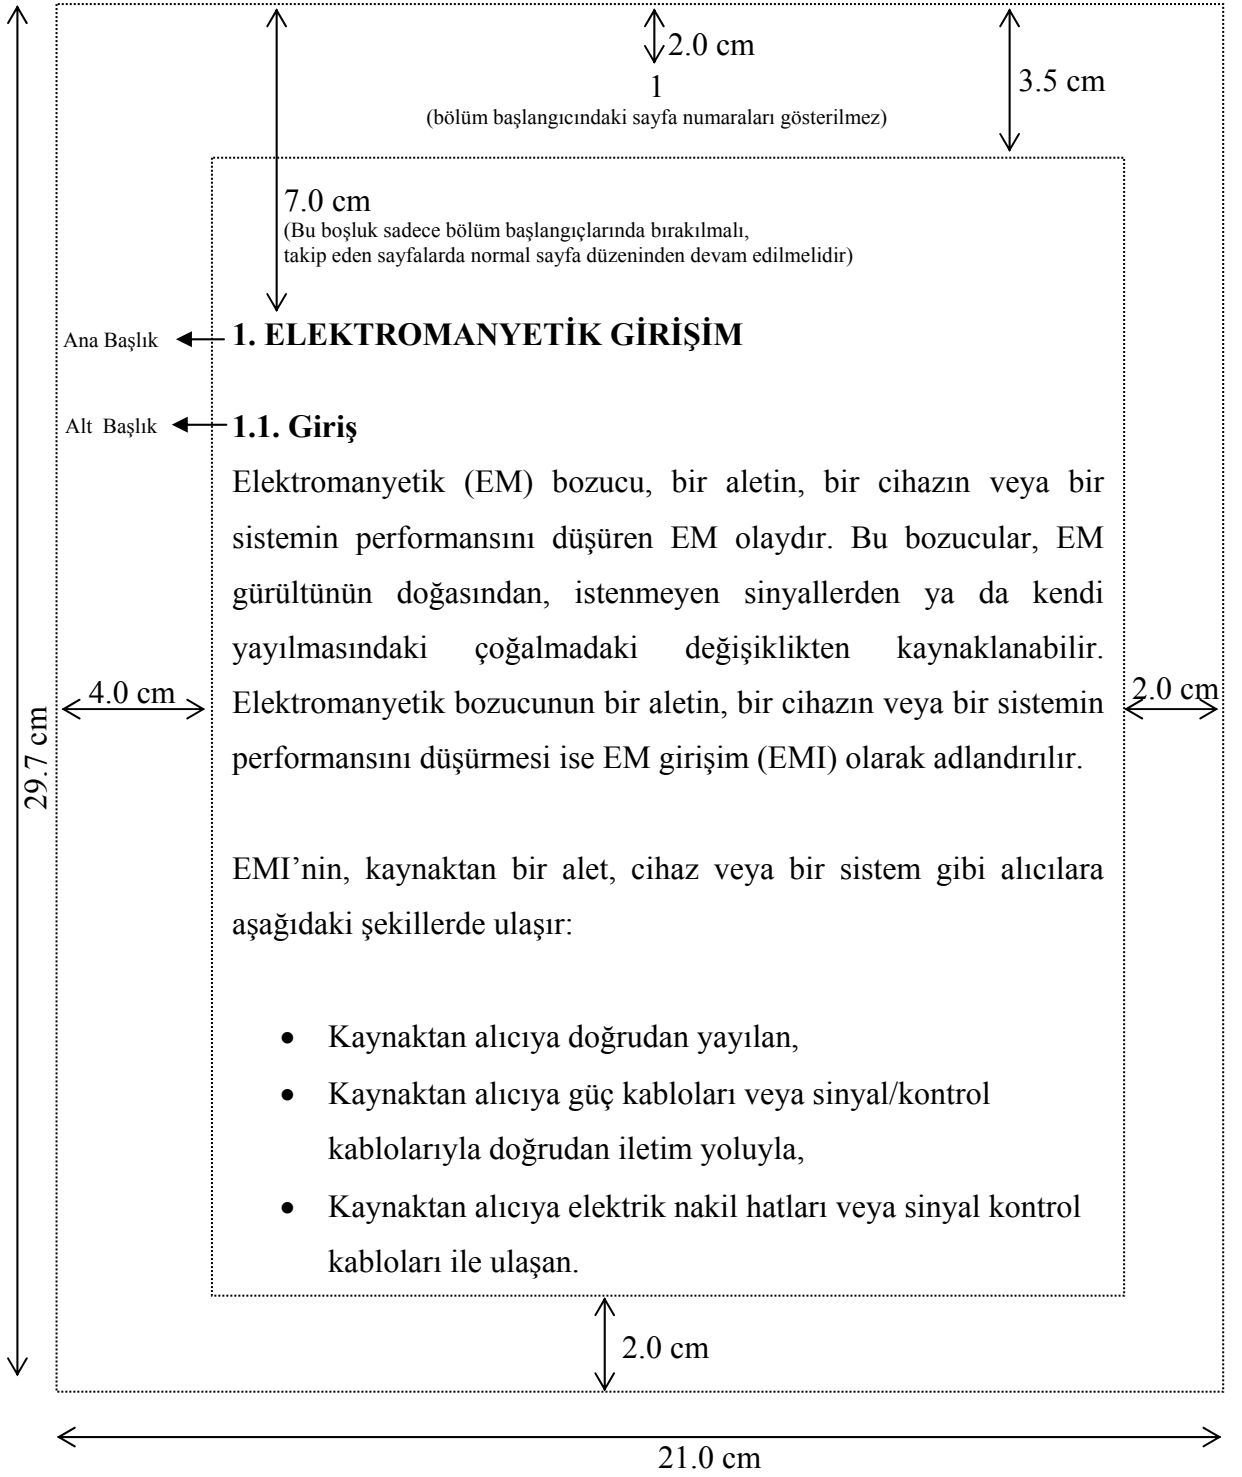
2.0 cm

1

(bölüm başlangıcındaki sayfa numaraları gösterilmez)

3.5 cm

7.0 cm
(Bu boşluk sadece bölüm başlangıçlarında bırakılmalı, takip eden sayfalarda normal sayfa düzeninden devam edilmelidir)

Ana Başlık **1. ELEKTROMANYETİK GİRİŞİM**

Alt Başlık **1.1. Giriş**

Elektromanyetik (EM) bozucu, bir aletin, bir cihazın veya bir sistemin performansını düşüren EM olaydır. Bu bozucular, EM gürültünün doğasından, istenmeyen sinyallerden ya da kendi yayılmasındaki çoğalmadaki değişiklikten kaynaklanabilir. Elektromanyetik bozucunun bir aletin, bir cihazın veya bir sistemin performansını düşürmesi ise EM girişim (EMI) olarak adlandırılır.

4.0 cm

2.0 cm

29.7 cm

EMI'nin, kaynaktan bir alet, cihaz veya bir sistem gibi alıcılara aşağıdaki şekillerde ulaşır:

- Kaynaktan alıcıya doğrudan yayılan,
- Kaynaktan alıcıya güç kabloları veya sinyal/kontrol kablolarıyla doğrudan iletim yoluyla,
- Kaynaktan alıcıya elektrik nakil hatları veya sinyal kontrol kabloları ile ulaşan.

2.0 cm

21.0 cm